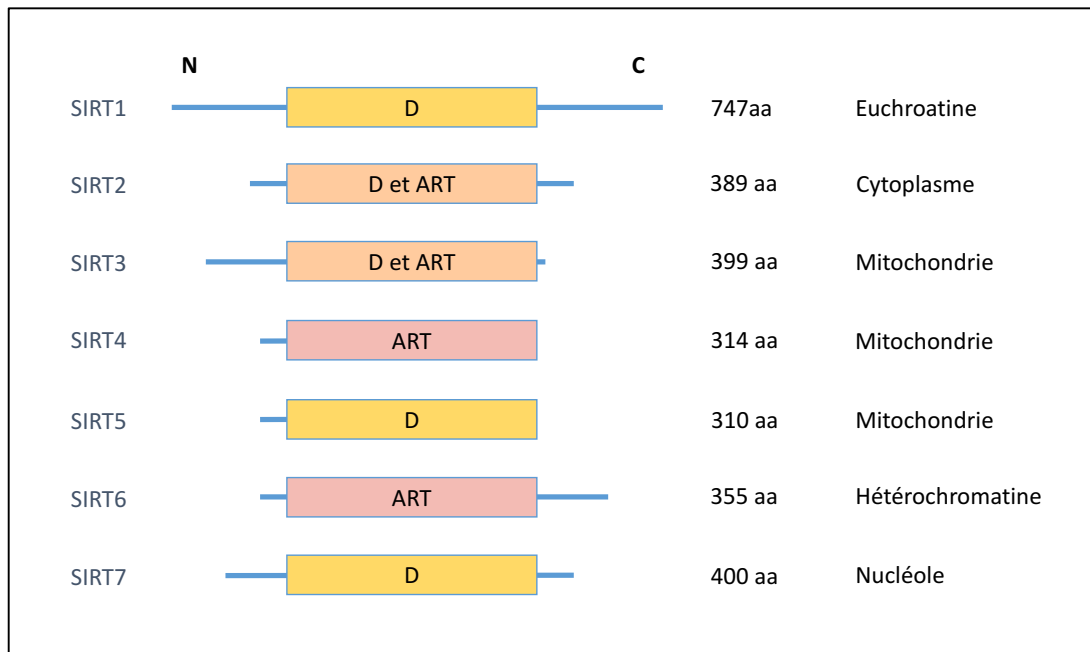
N

C

SIRT1 D 747aa Euchroatine

SIRT2 D et ART 389 aa Cytoplasme

SIRT3 D et ART 399 aa Mitochondrie

SIRT4 ART 314 aa Mitochondrie

SIRT5 D 310 aa Mitochondrie

SIRT6 ART 355 aa Hétérochromatine

SIRT7 D 400 aa Nucléole